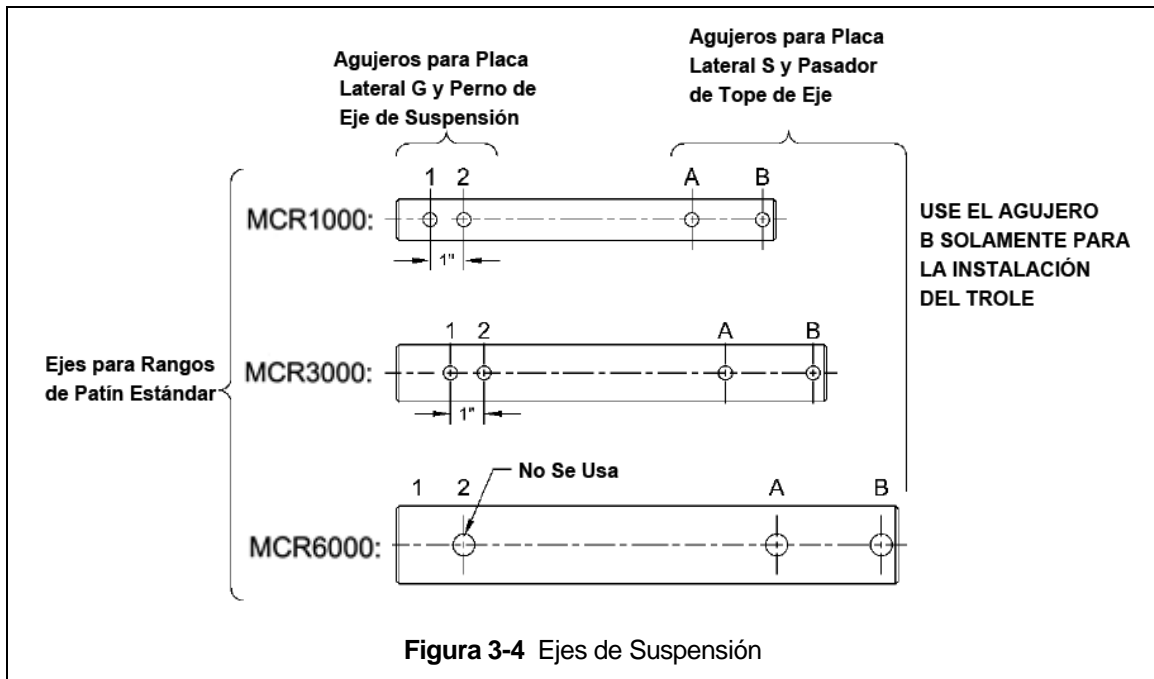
Agujeros para Placa Lateral G y Perno de Eje de Suspensión

Agujeros para Placa Lateral S y Pasador de Tope de Eje

1 2 A B

MCR1000:

1"

USE EL AGUJERO B SOLAMENTE PARA LA INSTALACIÓN DEL TROLE

1 2 A B

Ejes para Rangos de Patín Estándar

MCR3000:

1"

No Se Usa

1 2 A B

MCR6000:

**Figura 3-4** Ejes de Suspensión